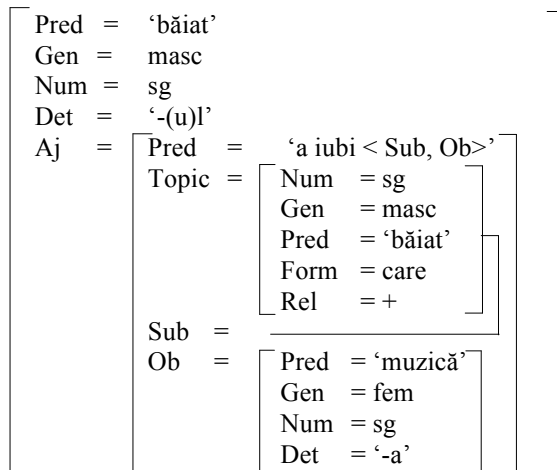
Pred = 'băiat'
Gen = masc
Num = sg
Det = '-(u)l'
Aj = Pred = 'a iubi < Sub, Ob>'
Topic = Num = sg
Gen = masc
Pred = 'băiat'
Form = care
Rel = +
Sub =
Ob = Pred = 'muzică'
Gen = fem
Num = sg
Det = '-a'